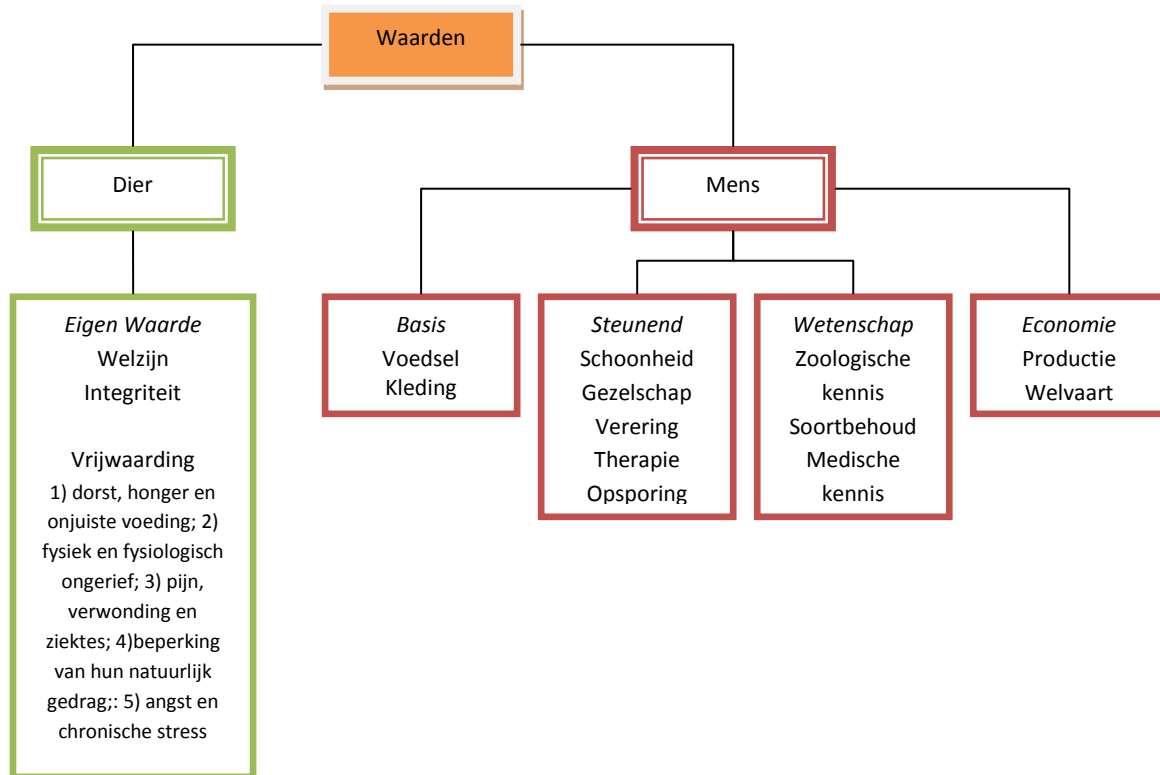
Waarden

Dier

Mens

Eigen Waarde
Welzijn
Integriteit

Vrijwaarding
1) dorst, honger en onjuiste voeding; 2) fysiek en fysiologisch ongerief; 3) pijn, verwonding en ziektes; 4)beperking van hun natuurlijk gedrag;: 5) angst en chronische stress

Basis
Voedsel
Kleding

Steunend
Schoonheid
Gezelschap
Verering
Therapie
Opsporing

Wetenschap
Zoologische kennis
Soortbehoud
Medische kennis

Economie
Productie
Welvaart